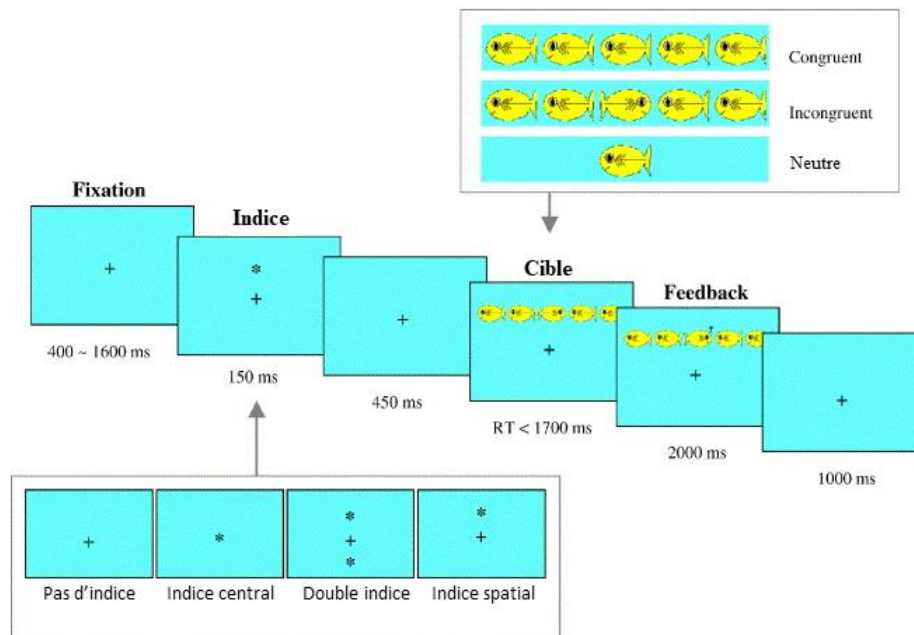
Congruent

Incongruent

Neutre

Fixation

+

400 ~ 1600 ms

Indice

*
+

150 ms

+

450 ms

Cible

+

RT < 1700 ms

Feedback

+

2000 ms

+

1000 ms

+

Pas d'indice

*

Indice central

*
+
*

Double indice

*
+

Indice spatial